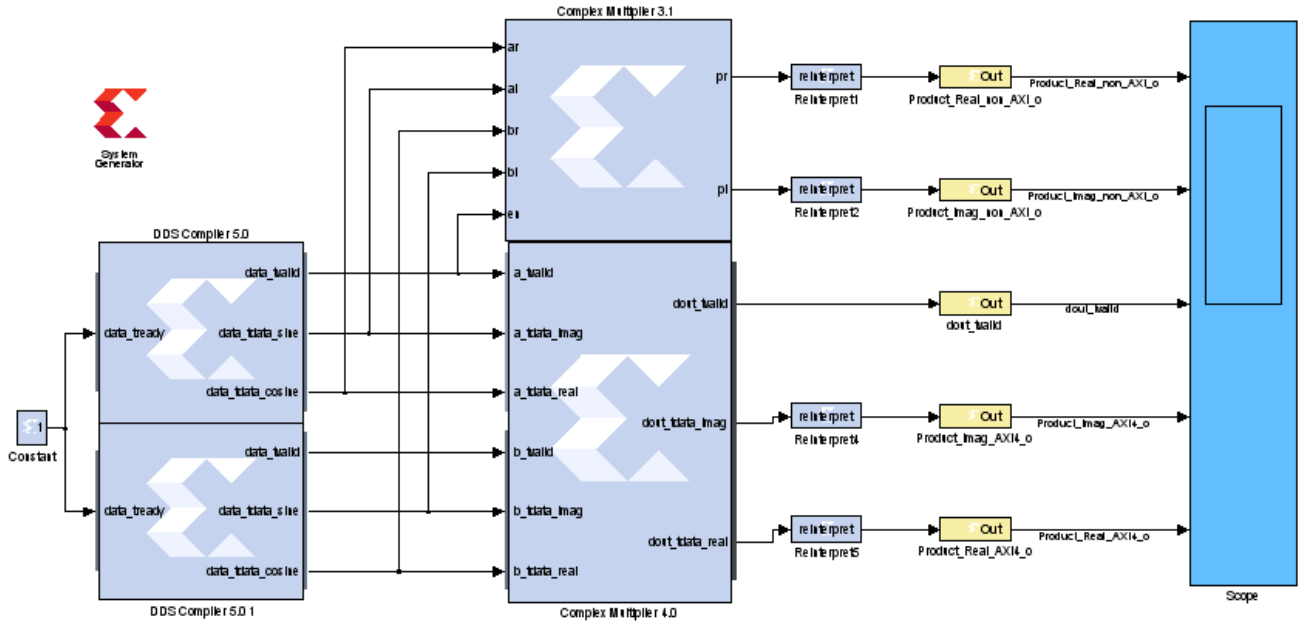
System Generator

Complex Multiplier 3.1
ar
ai
br
bi
en
pr
pi

DDS Compiler 5.0
data_tready
data_tvalid
data_tdata_sine
data_tdata_cosine

DDS Compiler 5.0 1
data_tready
data_tvalid
data_tdata_sine
data_tdata_cosine

1
Constant

Complex Multiplier 4.0
a_tvalid
a_tdata_imag
a_tdata_real
b_tvalid
b_tdata_imag
b_tdata_real
dout_tvalid
dout_tdata_imag
dout_tdata_real

reinterpret
Reinterpret1
reinterpret
Reinterpret2
reinterpret
Reinterpret4
reinterpret
Reinterpret5

Out
Product_Real_non_AXI_o
Out
Product_Imag_non_AXI_o
Out
dout_tvalid
Out
Product_Imag_AXI4_o
Out
Product_Real_AXI4_o

Product_Real_non_AXI_o
Product_Imag_non_AXI_o
dout_tvalid
Product_Imag_AXI4_o
Product_Real_AXI4_o

Scope